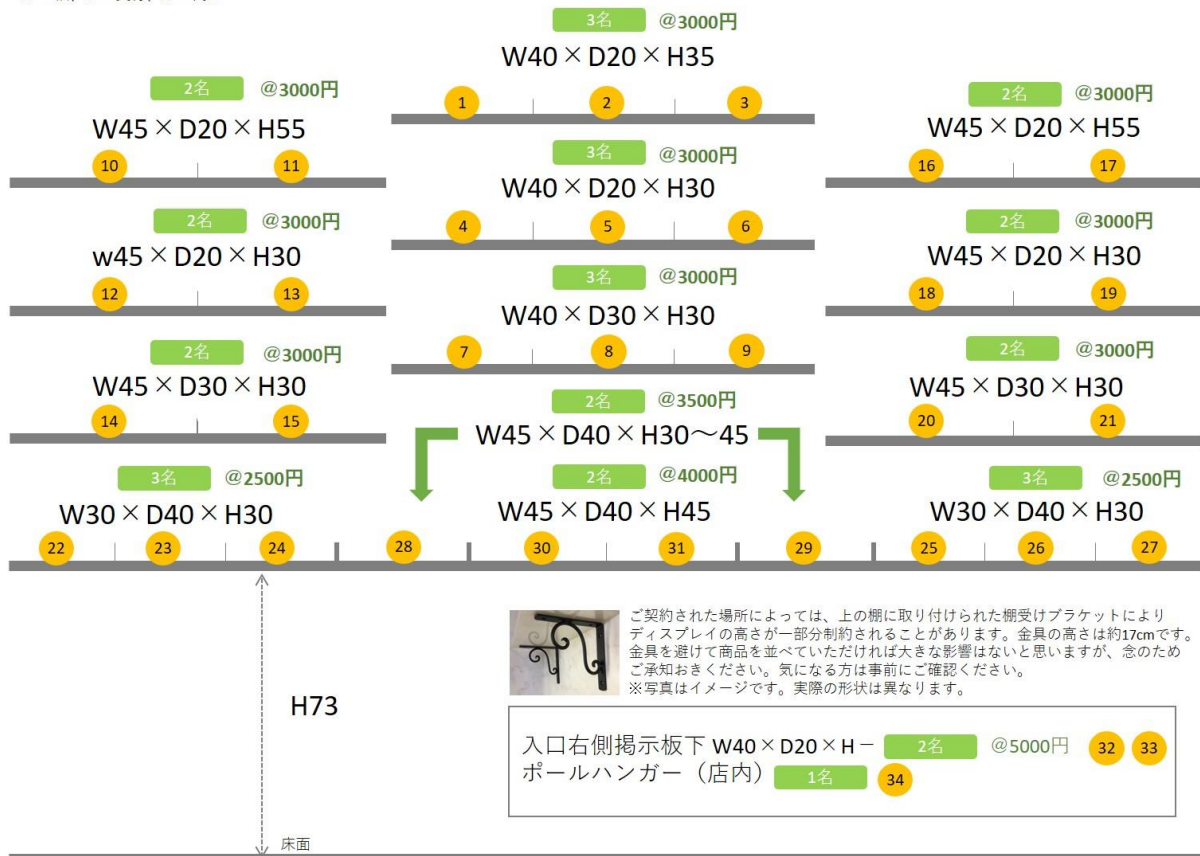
3名 @3000円
W40 × D20 × H35
1 2 3

2名 @3000円
W45 × D20 × H55
10 11

2名 @3000円
W45 × D20 × H55
16 17

3名 @3000円
W40 × D20 × H30
4 5 6

2名 @3000円
w45 × D20 × H30
12 13

2名 @3000円
W45 × D20 × H30
18 19

3名 @3000円
W40 × D30 × H30
7 8 9

2名 @3000円
W45 × D30 × H30
14 15

2名 @3000円
W45 × D30 × H30
20 21

2名 @3500円
W45 × D40 × H30～45

3名 @2500円
W30 × D40 × H30

2名 @4000円
W45 × D40 × H45

3名 @2500円
W30 × D40 × H30

22 23 24 28 30 31 29 25 26 27

ご契約された場所によっては、上の棚に取り付けられた棚受けブラケットによりディスプレイの高さが一部分制約されることがあります。金具の高さは約17cmです。金具を避けて商品を並べていただければ大きな影響はないと思いますが、念のためご承知おきください。気になる方は事前にご確認ください。
※写真はイメージです。実際の形状は異なります。

H73

入口右側掲示板下 W40 × D20 × H－ 2名 @5000円 32 33
ポールハンガー（店内） 1名 34

床面